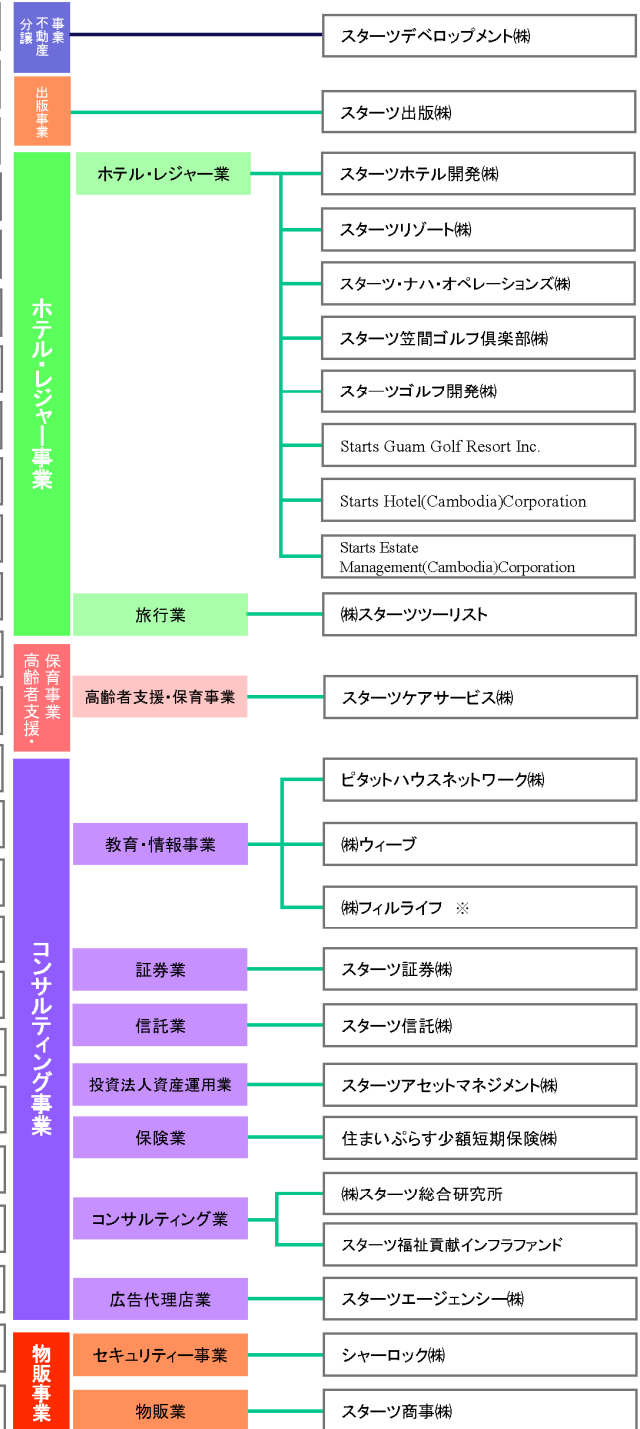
不動産分譲事業

スターツデベロップメント㈱

出版事業

スターツ出版㈱

ホテル・レジャー事業

ホテル・レジャー業

スターツホテル開発㈱

スターツリゾート㈱

スターツ・ナハ・オペレーションズ㈱

スターツ笠間ゴルフ倶楽部㈱

スターツゴルフ開発㈱

Starts Guam Golf Resort Inc.

Starts Hotel(Cambodia)Corporation

Starts Estate Management(Cambodia)Corporation

旅行業

㈱スターツツーリスト

高齢者支援・保育事業

高齢者支援・保育事業

スターツケアサービス㈱

コンサルティング事業

教育・情報事業

ピタットハウスネットワーク㈱

㈱ウィーブ

㈱フィルライフ ※

証券業

スターツ証券㈱

信託業

スターツ信託㈱

投資法人資産運用業

スターツアセットマネジメント㈱

保険業

住まいぷらす少額短期保険㈱

コンサルティング業

㈱スターツ総合研究所

スターツ福祉貢献インフラファンド

広告代理店業

スターツエージェンシー㈱

物販事業

セキュリティー事業

シャーロック㈱

物販業

スターツ商事㈱